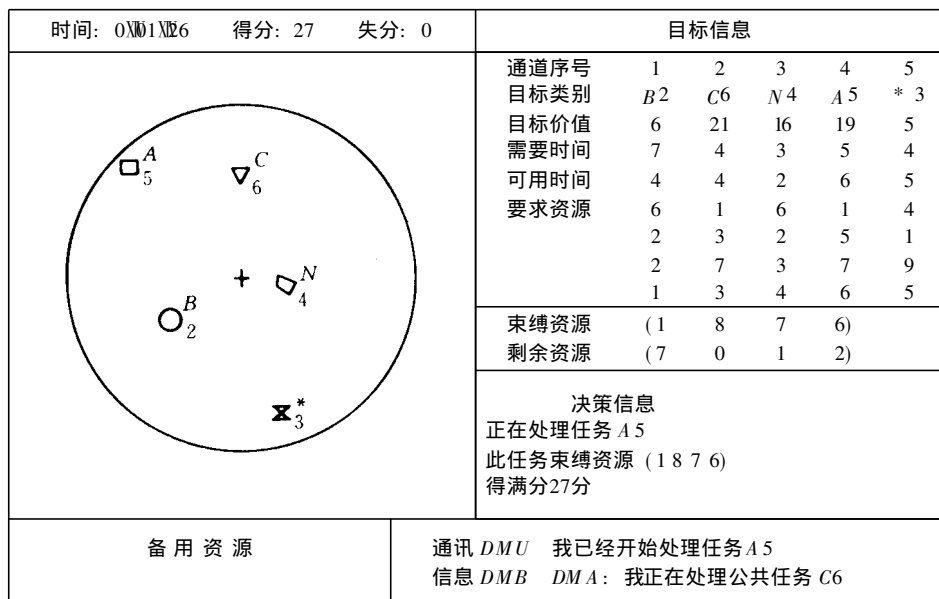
时间：0X01X26　得分：27　失分：0

目标信息

| 通道序号 | 1 | 2 | 3 | 4 | 5 |
|---|---|---|---|---|---|
| 目标类别 | $B$2 | $C$6 | $N$4 | $A$5 | * 3 |
| 目标价值 | 6 | 21 | 16 | 19 | 5 |
| 需要时间 | 7 | 4 | 3 | 5 | 4 |
| 可用时间 | 4 | 4 | 2 | 6 | 5 |
| 要求资源 | 6 | 1 | 6 | 1 | 4 |
| | 2 | 3 | 2 | 5 | 1 |
| | 2 | 7 | 3 | 7 | 9 |
| | 1 | 3 | 4 | 6 | 5 |
| 束缚资源 | (1 | 8 | 7 | 6) | |
| 剩余资源 | (7 | 0 | 1 | 2) | |

$A_5$ $C_6$ $N_4$ $B_2$ $*_3$

决策信息
正在处理任务 $A$ 5
此任务束缚资源 (1 8 7 6)
得满分27分

备 用 资 源

通讯 $DMU$　我已经开始处理任务 $A$ 5
信息 $DMB$　$DMA$：我正在处理公共任务 $C$6